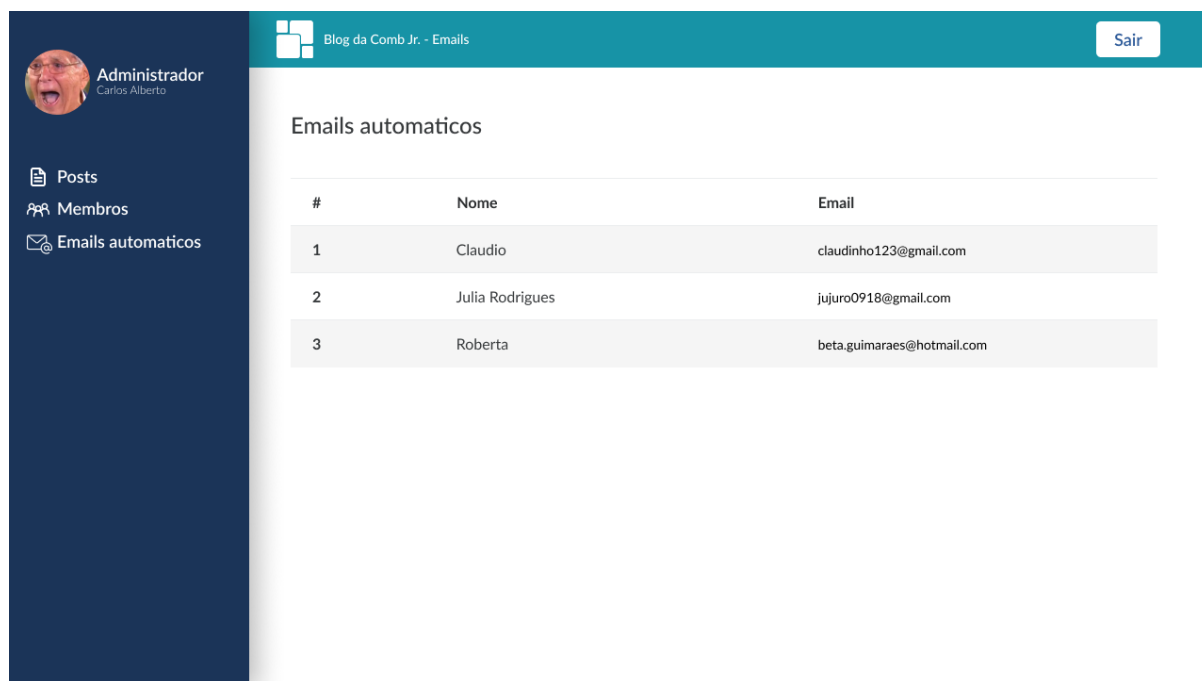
Administrador
Carlos Alberto

Posts
Membros
Emails automaticos

Blog da Comb Jr. - Emails

Sair

Emails automaticos

| # | Nome | Email |
|---|---|---|
| 1 | Claudio | claudinho123@gmail.com |
| 2 | Julia Rodrigues | jujuro0918@gmail.com |
| 3 | Roberta | beta.guimaraes@hotmail.com |